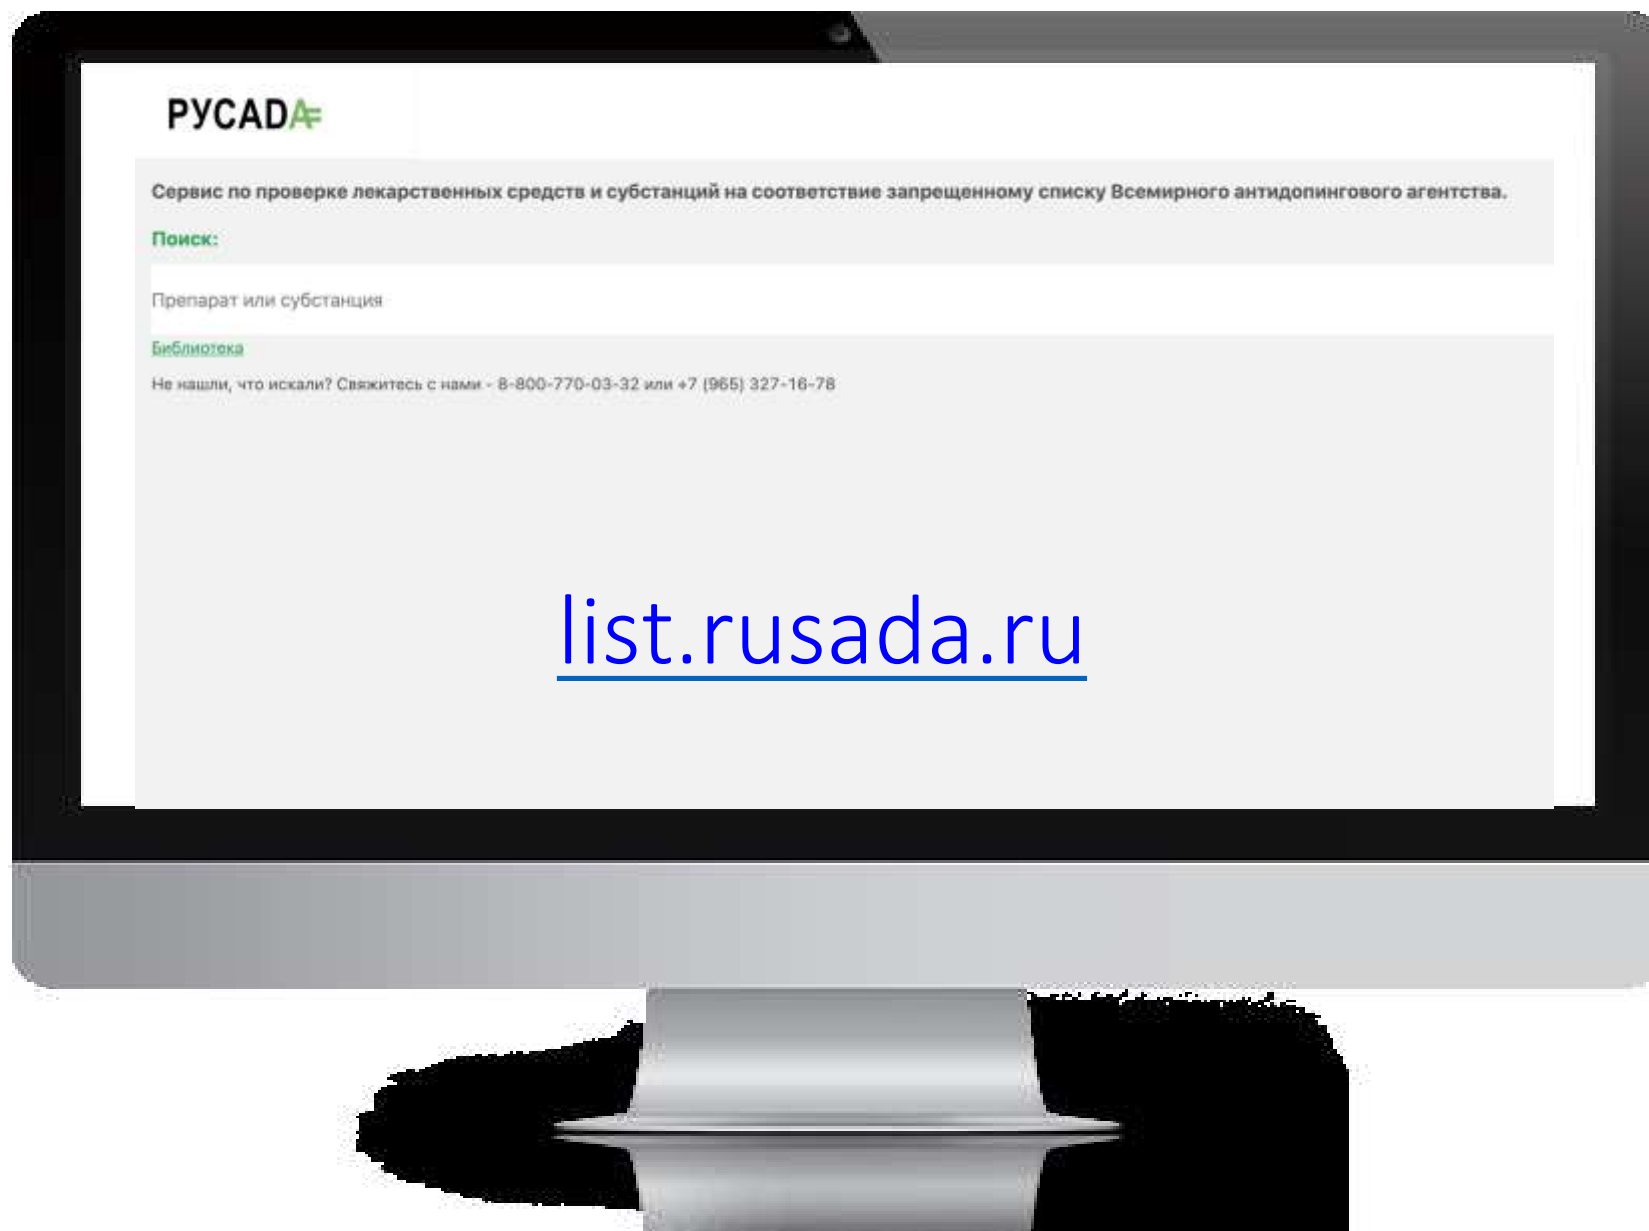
РУСАДА

Сервис по проверке лекарственных средств и субстанций на соответствие запрещенному списку Всемирного антидопингового агентства.

Поиск:

Препарат или субстанция

Библиотека

Не нашли, что искали? Свяжитесь с нами - 8-800-770-03-32 или +7 (965) 327-16-78

list.rusada.ru